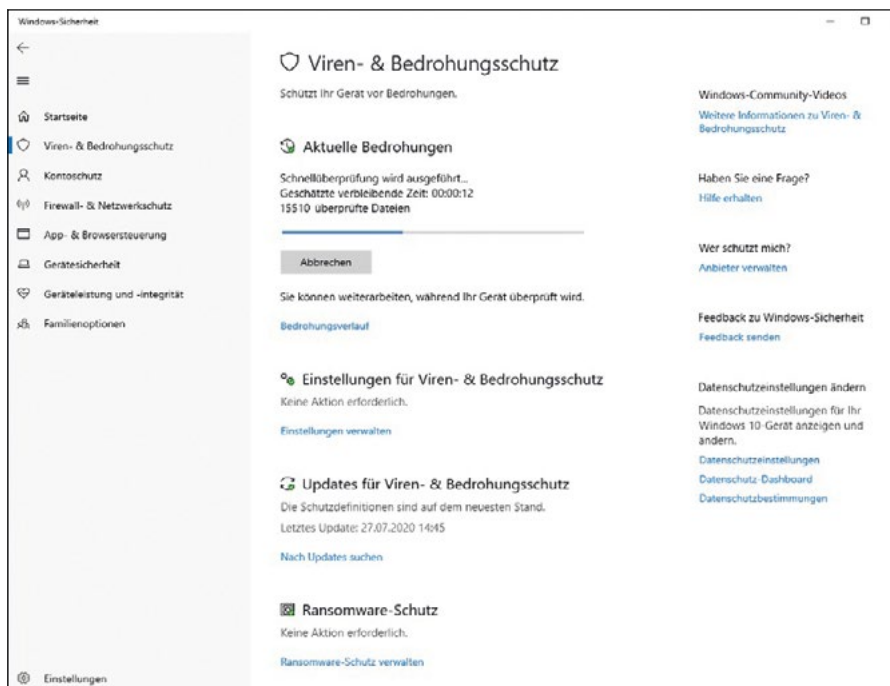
Windows-Sicherheit

Startseite
Viren- & Bedrohungsschutz
Kontoschutz
Firewall- & Netzwerkschutz
App- & Browsersteuerung
Gerätesicherheit
Geräteleistung und -integrität
Familienoptionen

Einstellungen

Viren- & Bedrohungsschutz

Schützt Ihr Gerät vor Bedrohungen.

Aktuelle Bedrohungen

Schnellüberprüfung wird ausgeführt...
Geschätzte verbleibende Zeit: 00:00:12
15510 überprüfte Dateien

Abbrechen

Sie können weiterarbeiten, während Ihr Gerät überprüft wird.

Bedrohungsverlauf

Einstellungen für Viren- & Bedrohungsschutz

Keine Aktion erforderlich.

Einstellungen verwalten

Updates für Viren- & Bedrohungsschutz

Die Schutzdefinitionen sind auf dem neuesten Stand.
Letztes Update: 27.07.2020 14:45

Nach Updates suchen

Ransomware-Schutz

Keine Aktion erforderlich.

Ransomware-Schutz verwalten

Windows-Community-Videos
Weitere Informationen zu Viren- & Bedrohungsschutz

Haben Sie eine Frage?
Hilfe erhalten

Wer schützt mich?
Anbieter verwalten

Feedback zu Windows-Sicherheit
Feedback senden

Datenschutzeinstellungen ändern
Datenschutzeinstellungen für Ihr Windows 10-Gerät anzeigen und ändern.
Datenschutzeinstellungen
Datenschutz-Dashboard
Datenschutzbestimmungen